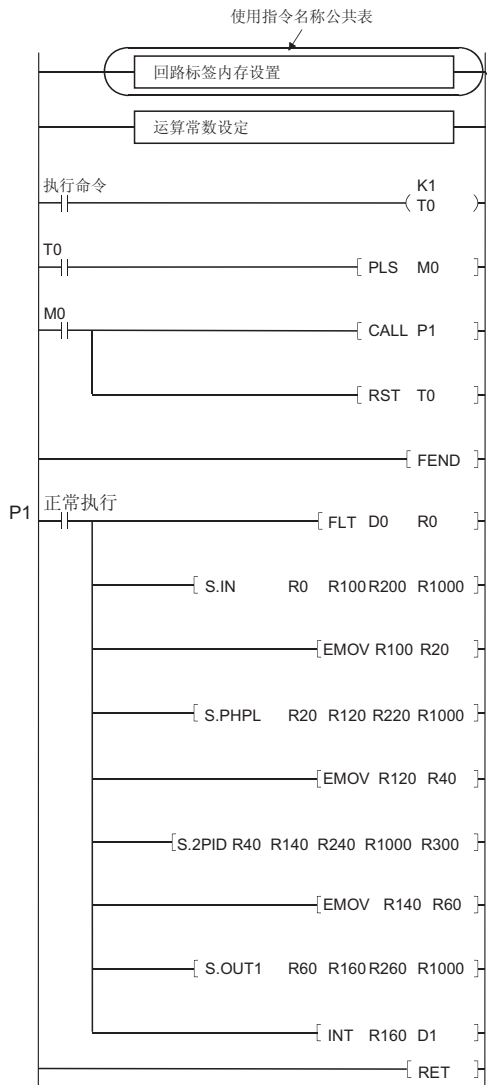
使用指令名称公共表

回路标签内存设置

运算常数设定

执行命令

K1
T0

T0

PLS M0

M0

CALL P1

RST T0

FEND

P1

正常执行

FLT D0 R0

S.IN R0 R100 R200 R1000

EMOV R100 R20

S.PHPL R20 R120 R220 R1000

EMOV R120 R40

S.2PID R40 R140 R240 R1000 R300

EMOV R140 R60

S.OUT1 R60 R160 R260 R1000

INT R160 D1

RET